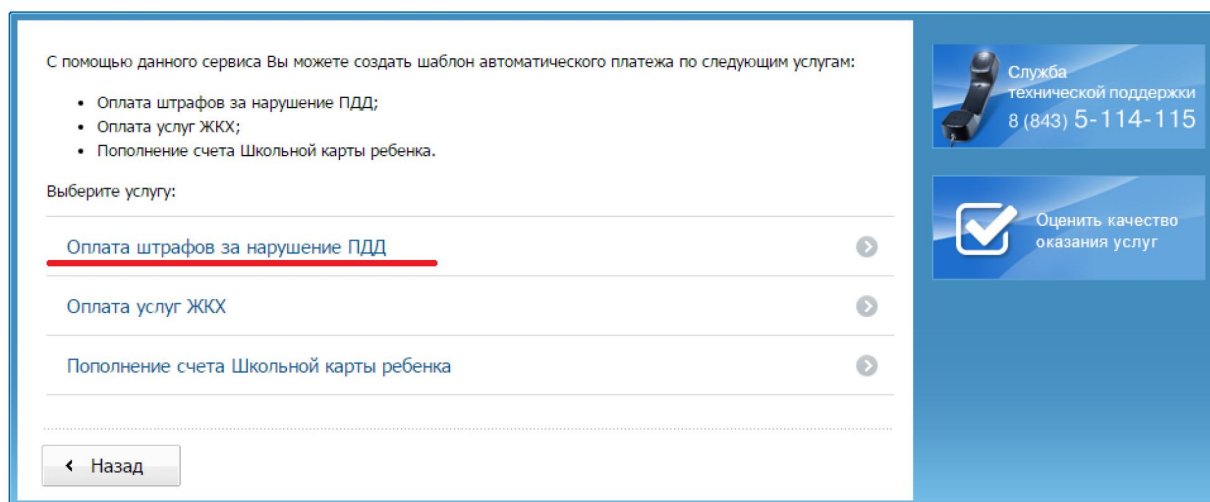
С помощью данного сервиса Вы можете создать шаблон автоматического платежа по следующим услугам:

- Оплата штрафов за нарушение ПДД;
- Оплата услуг ЖКХ;
- Пополнение счета Школьной карты ребенка.

Выберите услугу:

Оплата штрафов за нарушение ПДД

Оплата услуг ЖКХ

Пополнение счета Школьной карты ребенка

Назад

Служба технической поддержки 8 (843) 5-114-115

Оценить качество оказания услуг